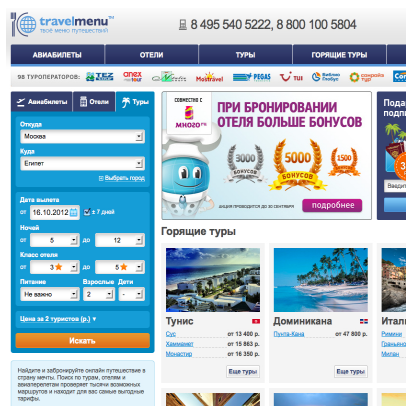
travelmenu™
твоё меню путешествий

8 495 540 5222, 8 800 100 5804

АВИАБИЛЕТЫ
ОТЕЛИ
ТУРЫ
ГОРЯЩИЕ ТУРЫ

98 ТУРОПЕРАТОРОВ:
TEZ TOUR
onex tour
Mostravel
PEGAS
TUI
Библио Глобус
Coral travel

Авиабилеты
Отели
Туры

Откуда
Москва
Куда
Египет
Выбрать город

Дата вылета
от 16.10.2012 ± 7 дней

Ночей
от 5 до 12

Класс отеля
от 3 до 5

Питание
Не важно
Взрослые
2
Дети
-

Цена за 2 туристов (р.)

Искать

Найдите и забронируйте онлайн путешествие в страну мечты. Поиск по турам, отелям и авиаперелетам проверяет тысячи возможных маршрутов и находит для вас самые выгодные тарифы.

СОВМЕСТНО С
МНОГО.RU
ПРИ БРОНИРОВАНИИ ОТЕЛЯ БОЛЬШЕ БОНУСОВ
3000 БОНУСОВ
5000 БОНУСОВ
1500 БОНУСОВ
АКЦИЯ ПРОВОДИТСЯ ДО 30 СЕНТЯБРЯ
подробнее

Горящие туры

Тунис
Сус от 13 400 р.
Хаммамет от 15 863 р.
Монастир от 16 350 р.
Еще туры

Доминикана
Пунта-Кана от 47 800 р.
Еще туры

Итал
Римини
Гранвьно
Милан

Подар
Введи